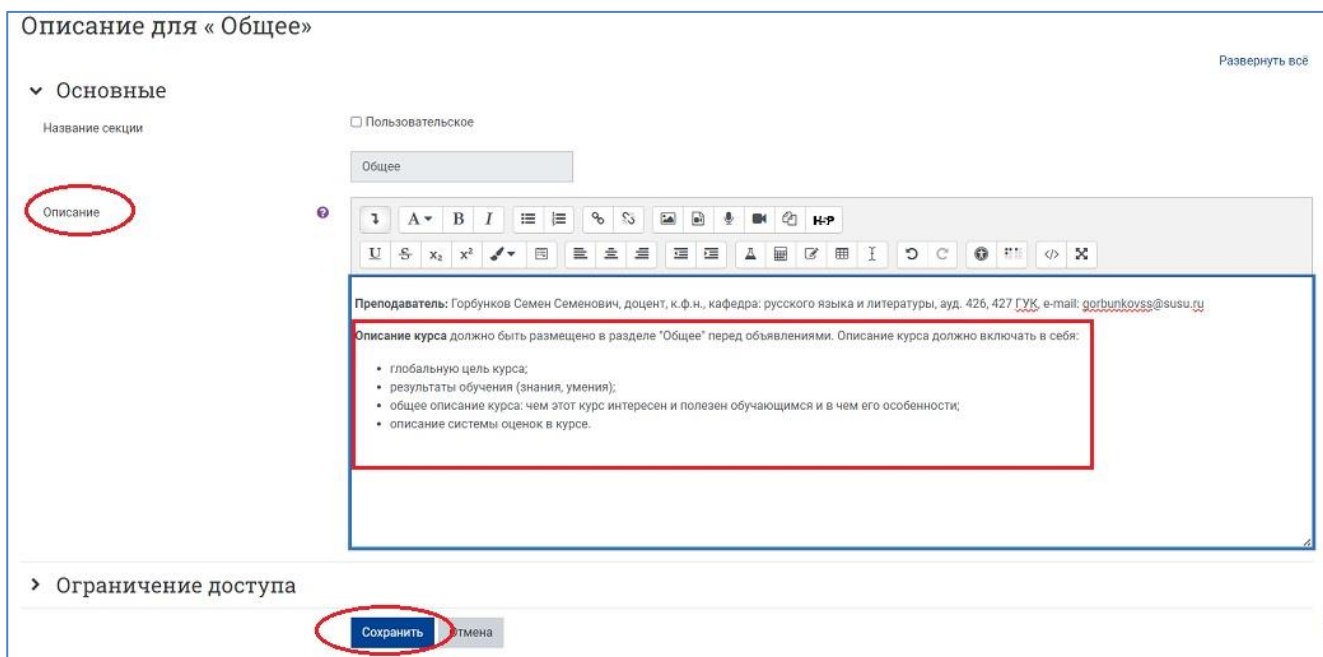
Описание для « Общее»

Развернуть всё

Основные

Название секции

Пользовательское

Общее

Описание

H-P

Преподаватель: Горбунков Семен Семенович, доцент, к.ф.н., кафедра: русского языка и литературы, ауд. 426, 427 ГУК, e-mail: gorbunkovss@susu.ru

Описание курса должно быть размещено в разделе "Общее" перед объявлениями. Описание курса должно включать в себя:

- глобальную цель курса;
- результаты обучения (знания, умения);
- общее описание курса: чем этот курс интересен и полезен обучающимся и в чем его особенности;
- описание системы оценок в курсе.

Ограничение доступа

Сохранить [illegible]тмена